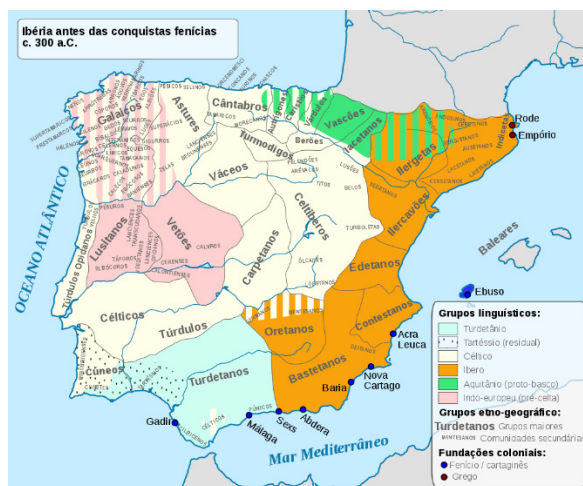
Ibéria antes das conquistas fenícias
c. 300 a.C.

OCEANO ATLÂNTICO

Galaicos
Astures
Cântabros
Autrigões
Caristos
Várdulos
Vascões
Turmódigos
Berões
Lacetanos
Ilergetas
Indiquetes
Rode
Empório
Váceos
Celtiberos
Ilercavões
Lusitanos
Vetões
Carpetanos
Edetanos
Túrdulos Oppidanos
Célticos
Túrdulos
Oretanos
Contestanos
Baleares
Ebuso
Cúneos
Turdetanos
Bastetanos
Acra Leuca
Nova Cartago
Baria
Abdera
Sexs
Málaga
Gadir

Mar Mediterrâneo

Grupos linguísticos:
Turdetânio
Tartéssio (residual)
Céltico
Ibero
Aquitânio (proto-basco)
Indo-europeu (pré-celta)

Grupos etno-geográfico:
Turdetanos Grupos maiores
MANTESANOS Comunidades secundárias

Fundações coloniais:
Fenício / cartaginês
Grego